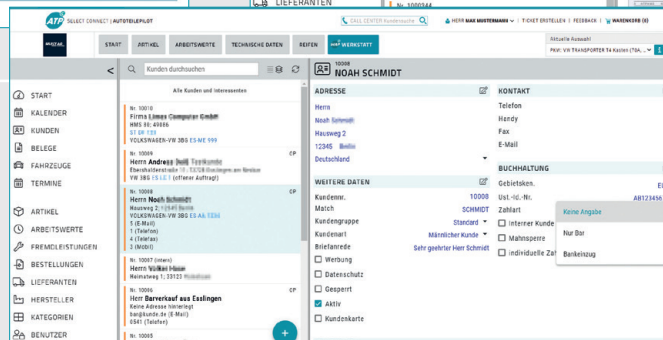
ATP SELECT CONNECT | AUTOTEILEPILOT

LIEFERANTEN

Nr. 1000344

CALL CENTER Kundensuche

HERR MAX MUSTERMANN | TICKET ERSTELLEN | FEEDBACK | WARENKORB (0)

START | ARTIKEL | ARBEITSWERTE | TECHNISCHE DATEN | REIFEN | WERKSTATT

Aktuelle Auswahl
PKW: VW TRANSPORTER T4 Kasten (70A...

<

START
KALENDER
KUNDEN
BELEGE
FAHRZEUGE
TERMINE
ARTIKEL
ARBEITSWERTE
FREMDLEISTUNGEN
BESTELLUNGEN
LIEFERANTEN
HERSTELLER
KATEGORIEN
BENUTZER

Kunden durchsuchen

Alle Kunden und Interessenten

Nr. 10010
Firma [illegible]
NMS 66: 49086
ST SR 133
VOLKSWAGEN-VW 3BG ES ME 999

Nr. 10009 CP
Herrn Andreas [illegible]
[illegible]
VW 3BG ES LE T (offener Auftrag!)

Nr. 10008 CP
Herrn Noah Schmidt
Hausweg 2, 12345 Berlin
VOLKSWAGEN-VW 3BG ES AA 1234
1 (E-Mail)
1 (Telefon)
4 (Telefax)
3 (Mobil)

Nr. 10007 (Intern)
Herrn Volker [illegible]
Heimweg 1 | 33123 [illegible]

Nr. 10006 CP
Herr Barverkauf aus Esslingen
Keine Adresse hinterlegt
bar@kunde.de (E-Mail)
6541 (Telefon)

Nr.

10008
NOAH SCHMIDT

ADRESSE
Herrn
Noah Schmidt
Hausweg 2
12345 Berlin
Deutschland

WEITERE DATEN
Kundennr. 10008
Match SCHMIDT
Kundengruppe Standard
Kundenart Männlicher Kunde
Briefanrede Sehr geehrter Herr Schmidt
Werbung
Datenschutz
Gesperrt
Aktiv
Kundenkarte

KONTAKT
Telefon
Handy
Fax
E-Mail

BUCHHALTUNG
Gebietsken.
Ust.-Id.-Nr. AB123456
Zahlart
Interner Kunde
Mahnsperre
Individuelle Za

Keine Angabe
Nur Bar
Bankeinzug

+